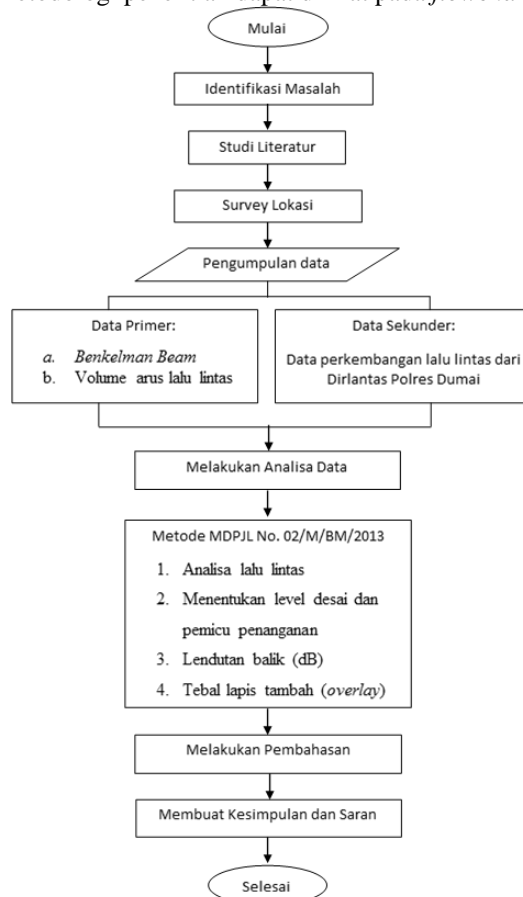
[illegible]

Mulai

Identifikasi Masalah

Studi Literatur

Survey Lokasi

Pengumpulan data

Data Primer:

a. Benkelman Beam
b. Volume arus lalu lintas

Data Sekunder:

Data perkembangan lalu lintas dari Dirlantas Polres Dumai

Melakukan Analisa Data

Metode MDPJL No. 02/M/BM/2013

1. Analisa lalu lintas
2. Menentukan level desai dan pemicu penanganan
3. Lendutan balik (dB)
4. Tebal lapis tambah (overlay)

Melakukan Pembahasan

Membuat Kesimpulan dan Saran

Selesai